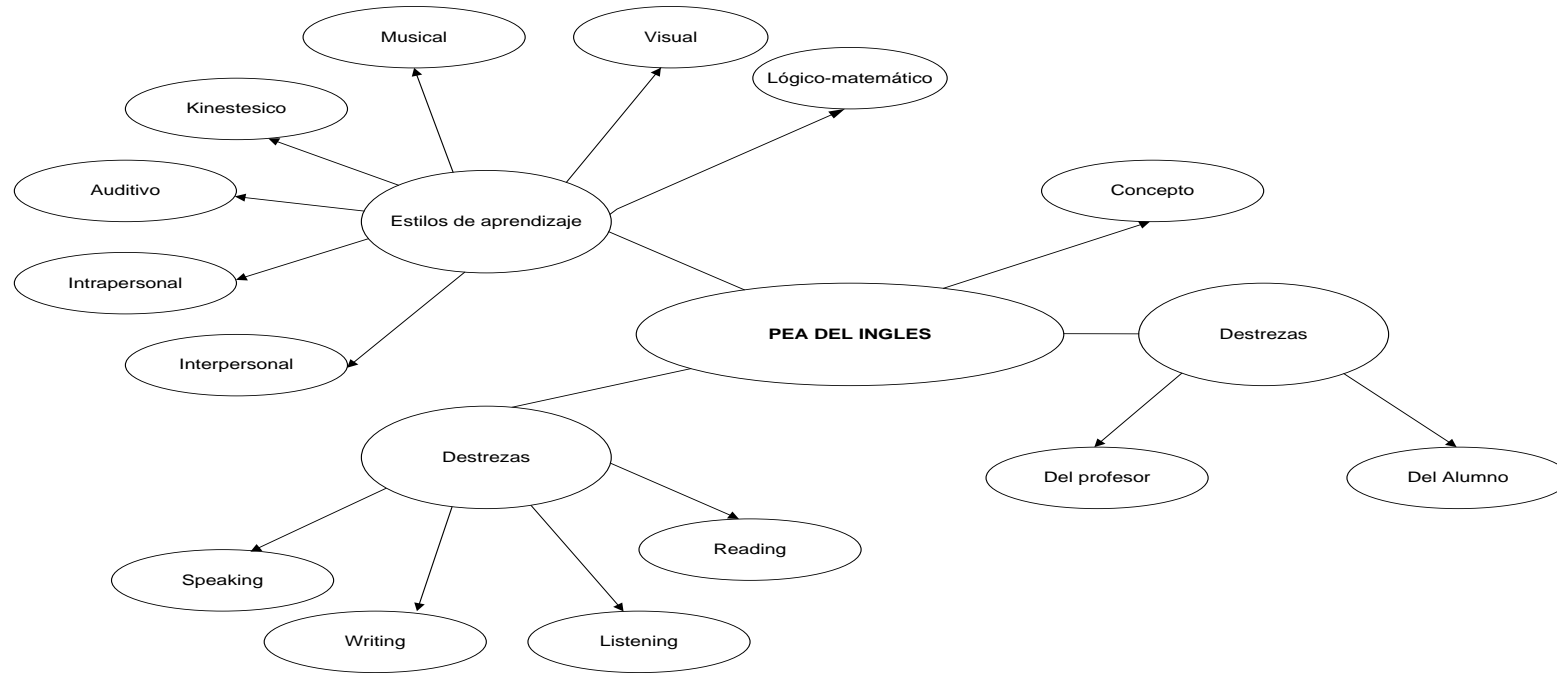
Musical

Visual

Lógico-matemático

Kinestesico

Auditivo

Estilos de aprendizaje

Intrapersonal

Interpersonal

Concepto

PEA DEL INGLES

Destrezas

Del profesor

Del Alumno

Destrezas

Reading

Speaking

Writing

Listening